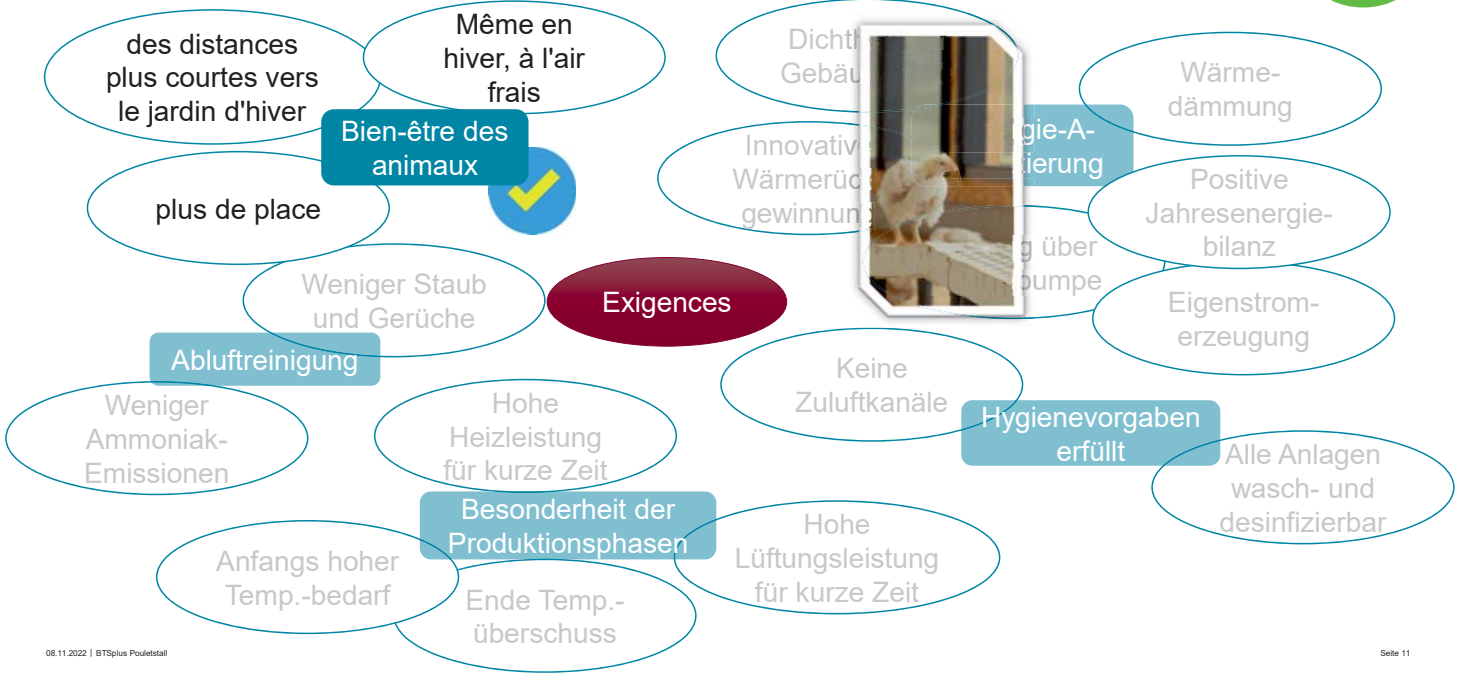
des distances plus courtes vers le jardin d'hiver

Même en hiver, à l'air frais

Bien-être des animaux

plus de place

Dichth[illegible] Gebäu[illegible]

Innovative Wärmerüc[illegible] gewinnun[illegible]

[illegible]gie-A-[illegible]tierung

Wärme-dämmung

Positive Jahresenergie-bilanz

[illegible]g über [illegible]pumpe

Eigenstrom-erzeugung

Weniger Staub und Gerüche

Exigences

Abluftreinigung

Weniger Ammoniak-Emissionen

Hohe Heizleistung für kurze Zeit

Keine Zuluftkanäle

Hygienevorgaben erfüllt

Alle Anlagen wasch- und desinfizierbar

Besonderheit der Produktionsphasen

Anfangs hoher Temp.-bedarf

Ende Temp.-überschuss

Hohe Lüftungsleistung für kurze Zeit

08.11.2022 | BTSplus Pouletstall

Seite 11